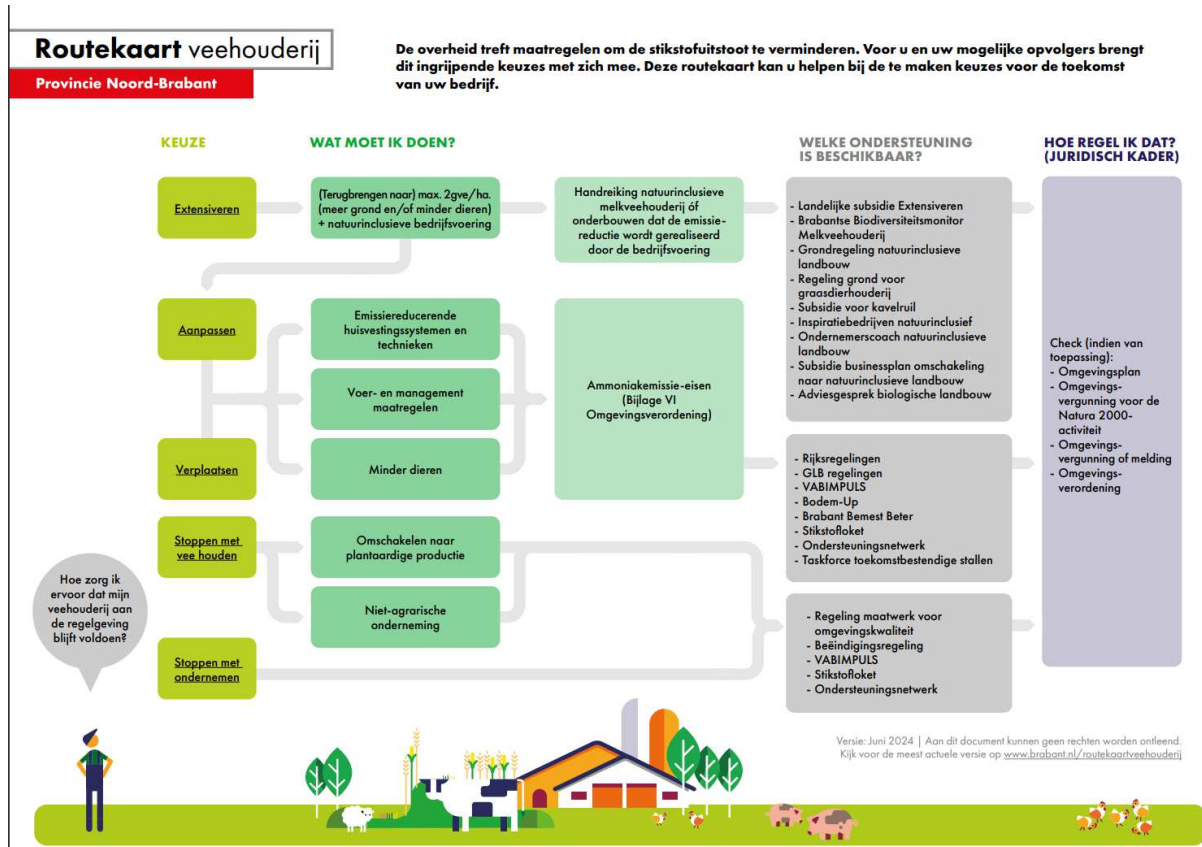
Routekaart veehouderij
Provincie Noord-Brabant

De overheid treft maatregelen om de stikstofuitstoot te verminderen. Voor u en uw mogelijke opvolgers brengt dit ingrijpende keuzes met zich mee. Deze routekaart kan u helpen bij de te maken keuzes voor de toekomst van uw bedrijf.

KEUZE

WAT MOET IK DOEN?

WELKE ONDERSTEUNING IS BESCHIKBAAR?

HOE REGEL IK DAT? (JURIDISCH KADER)

Extensiveren

(Terugbrengen naar) max. 2gve/ha. (meer grond en/of minder dieren) + natuurinclusieve bedrijfsvoering

Handreiking natuurinclusieve melkveehouderij óf onderbouwen dat de emissiereductie wordt gerealiseerd door de bedrijfsvoering

- Landelijke subsidie Extensiveren
- Brabantse Biodiversiteitsmonitor Melkveehouderij
- Grondregeling natuurinclusieve landbouw
- Regeling grond voor graasdierhouderij
- Subsidie voor kavelruil
- Inspiratiebedrijven natuurinclusief
- Ondernemerscoach natuurinclusieve landbouw
- Subsidie businessplan omschakeling naar natuurinclusieve landbouw
- Adviesgesprek biologische landbouw

Aanpassen

Emissiereducerende huisvestingssystemen en technieken

Voer- en management maatregelen

Minder dieren

Verplaatsen

Ammoniakemissie-eisen (Bijlage VI Omgevingsverordening)

Check (indien van toepassing):
- Omgevingsplan
- Omgevingsvergunning voor de Natura 2000-activiteit
- Omgevingsvergunning of melding
- Omgevingsverordening

- Rijksregelingen
- GLB regelingen
- VABIMPULS
- Bodem-Up
- Brabant Bemest Beter
- Stikstofloket
- Ondersteuningsnetwerk
- Taskforce toekomstbestendige stallen

Stoppen met vee houden

Omschakelen naar plantaardige productie

Niet-agrarische onderneming

Hoe zorg ik ervoor dat mijn veehouderij aan de regelgeving blijft voldoen?

Stoppen met ondernemen

- Regeling maatwerk voor omgevingskwaliteit
- Beëindigingsregeling
- VABIMPULS
- Stikstofloket
- Ondersteuningsnetwerk

Versie: Juni 2024 | Aan dit document kunnen geen rechten worden ontleend.
Kijk voor de meest actuele versie op www.brabant.nl/routekaartveehouderij